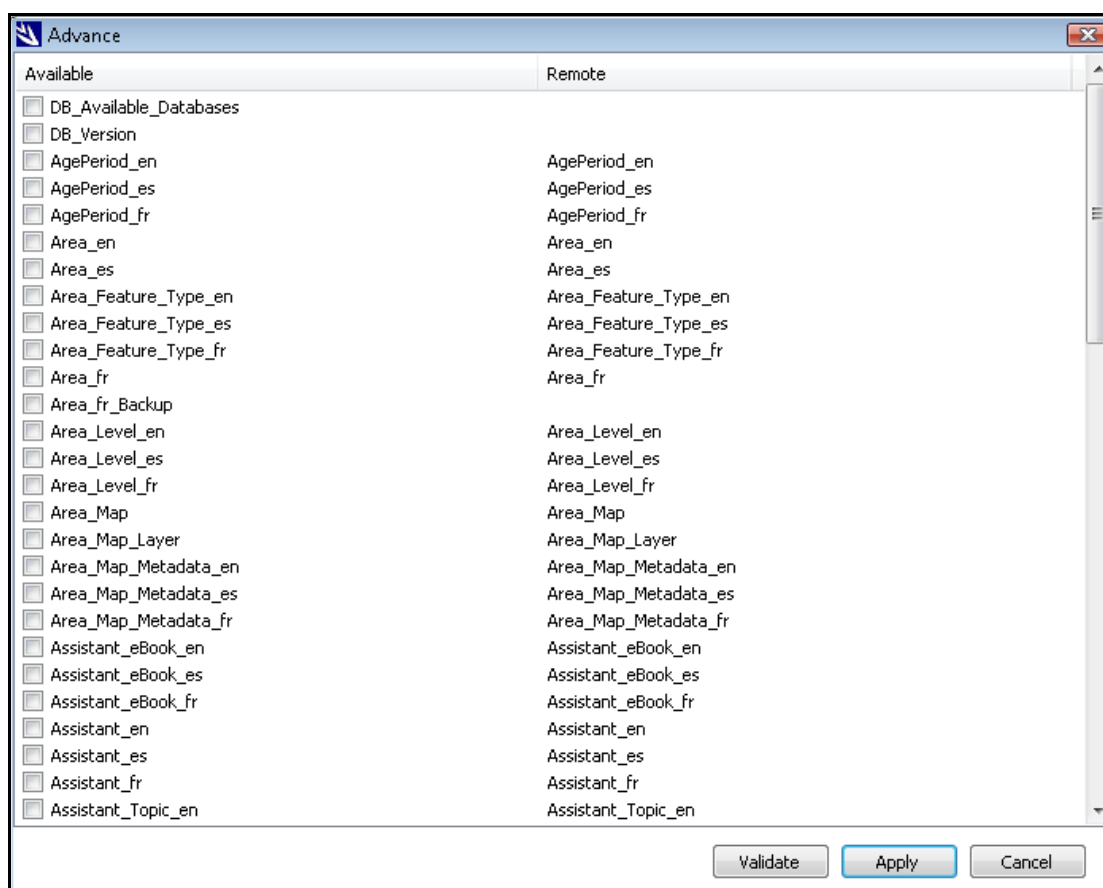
Advance

| Available | Remote |
|---|---|
| DB_Available_Databases | |
| DB_Version | |
| AgePeriod_en | AgePeriod_en |
| AgePeriod_es | AgePeriod_es |
| AgePeriod_fr | AgePeriod_fr |
| Area_en | Area_en |
| Area_es | Area_es |
| Area_Feature_Type_en | Area_Feature_Type_en |
| Area_Feature_Type_es | Area_Feature_Type_es |
| Area_Feature_Type_fr | Area_Feature_Type_fr |
| Area_fr | Area_fr |
| Area_fr_Backup | |
| Area_Level_en | Area_Level_en |
| Area_Level_es | Area_Level_es |
| Area_Level_fr | Area_Level_fr |
| Area_Map | Area_Map |
| Area_Map_Layer | Area_Map_Layer |
| Area_Map_Metadata_en | Area_Map_Metadata_en |
| Area_Map_Metadata_es | Area_Map_Metadata_es |
| Area_Map_Metadata_fr | Area_Map_Metadata_fr |
| Assistant_eBook_en | Assistant_eBook_en |
| Assistant_eBook_es | Assistant_eBook_es |
| Assistant_eBook_fr | Assistant_eBook_fr |
| Assistant_en | Assistant_en |
| Assistant_es | Assistant_es |
| Assistant_fr | Assistant_fr |
| Assistant_Topic_en | Assistant_Topic_en |

Validate Apply Cancel